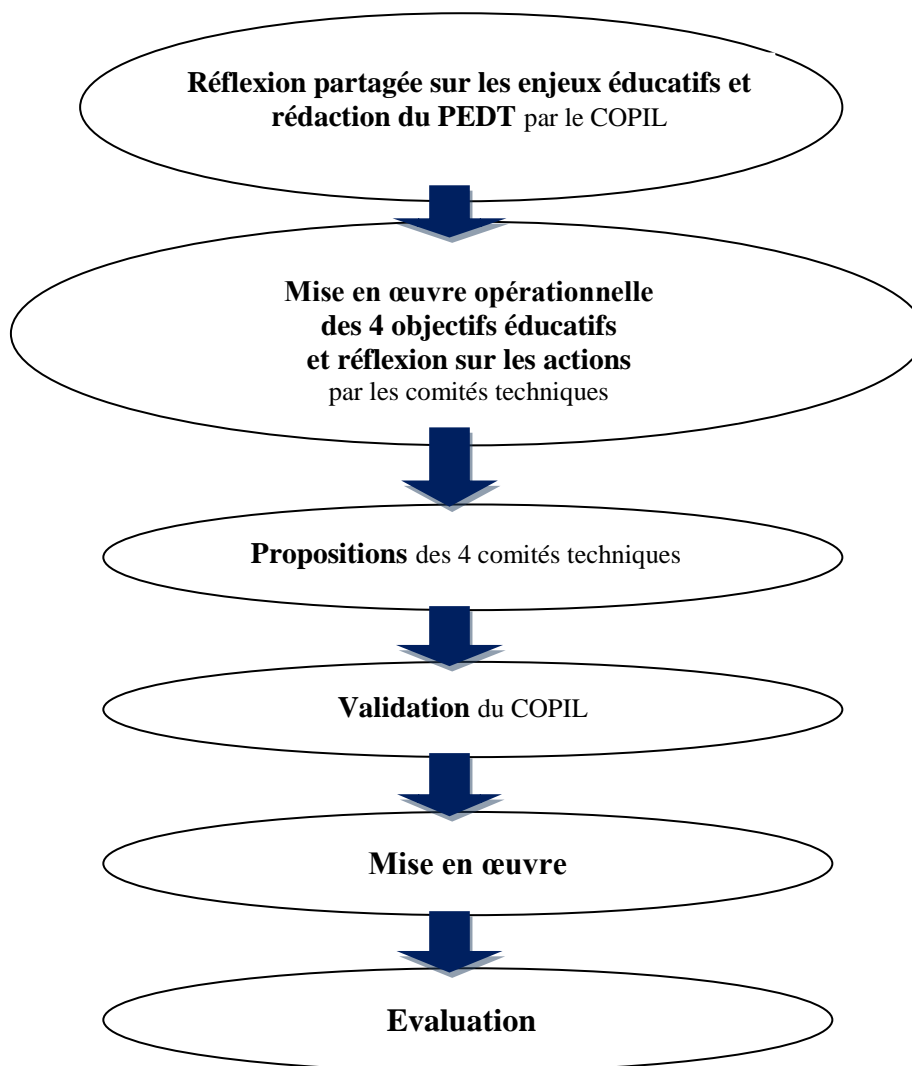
**Réflexion partagée sur les enjeux éducatifs et rédaction du PEDT** par le COPIL

**Mise en œuvre opérationnelle des 4 objectifs éducatifs et réflexion sur les actions**
par les comités techniques

**Propositions** des 4 comités techniques

**Validation** du COPIL

**Mise en œuvre**

**Evaluation**